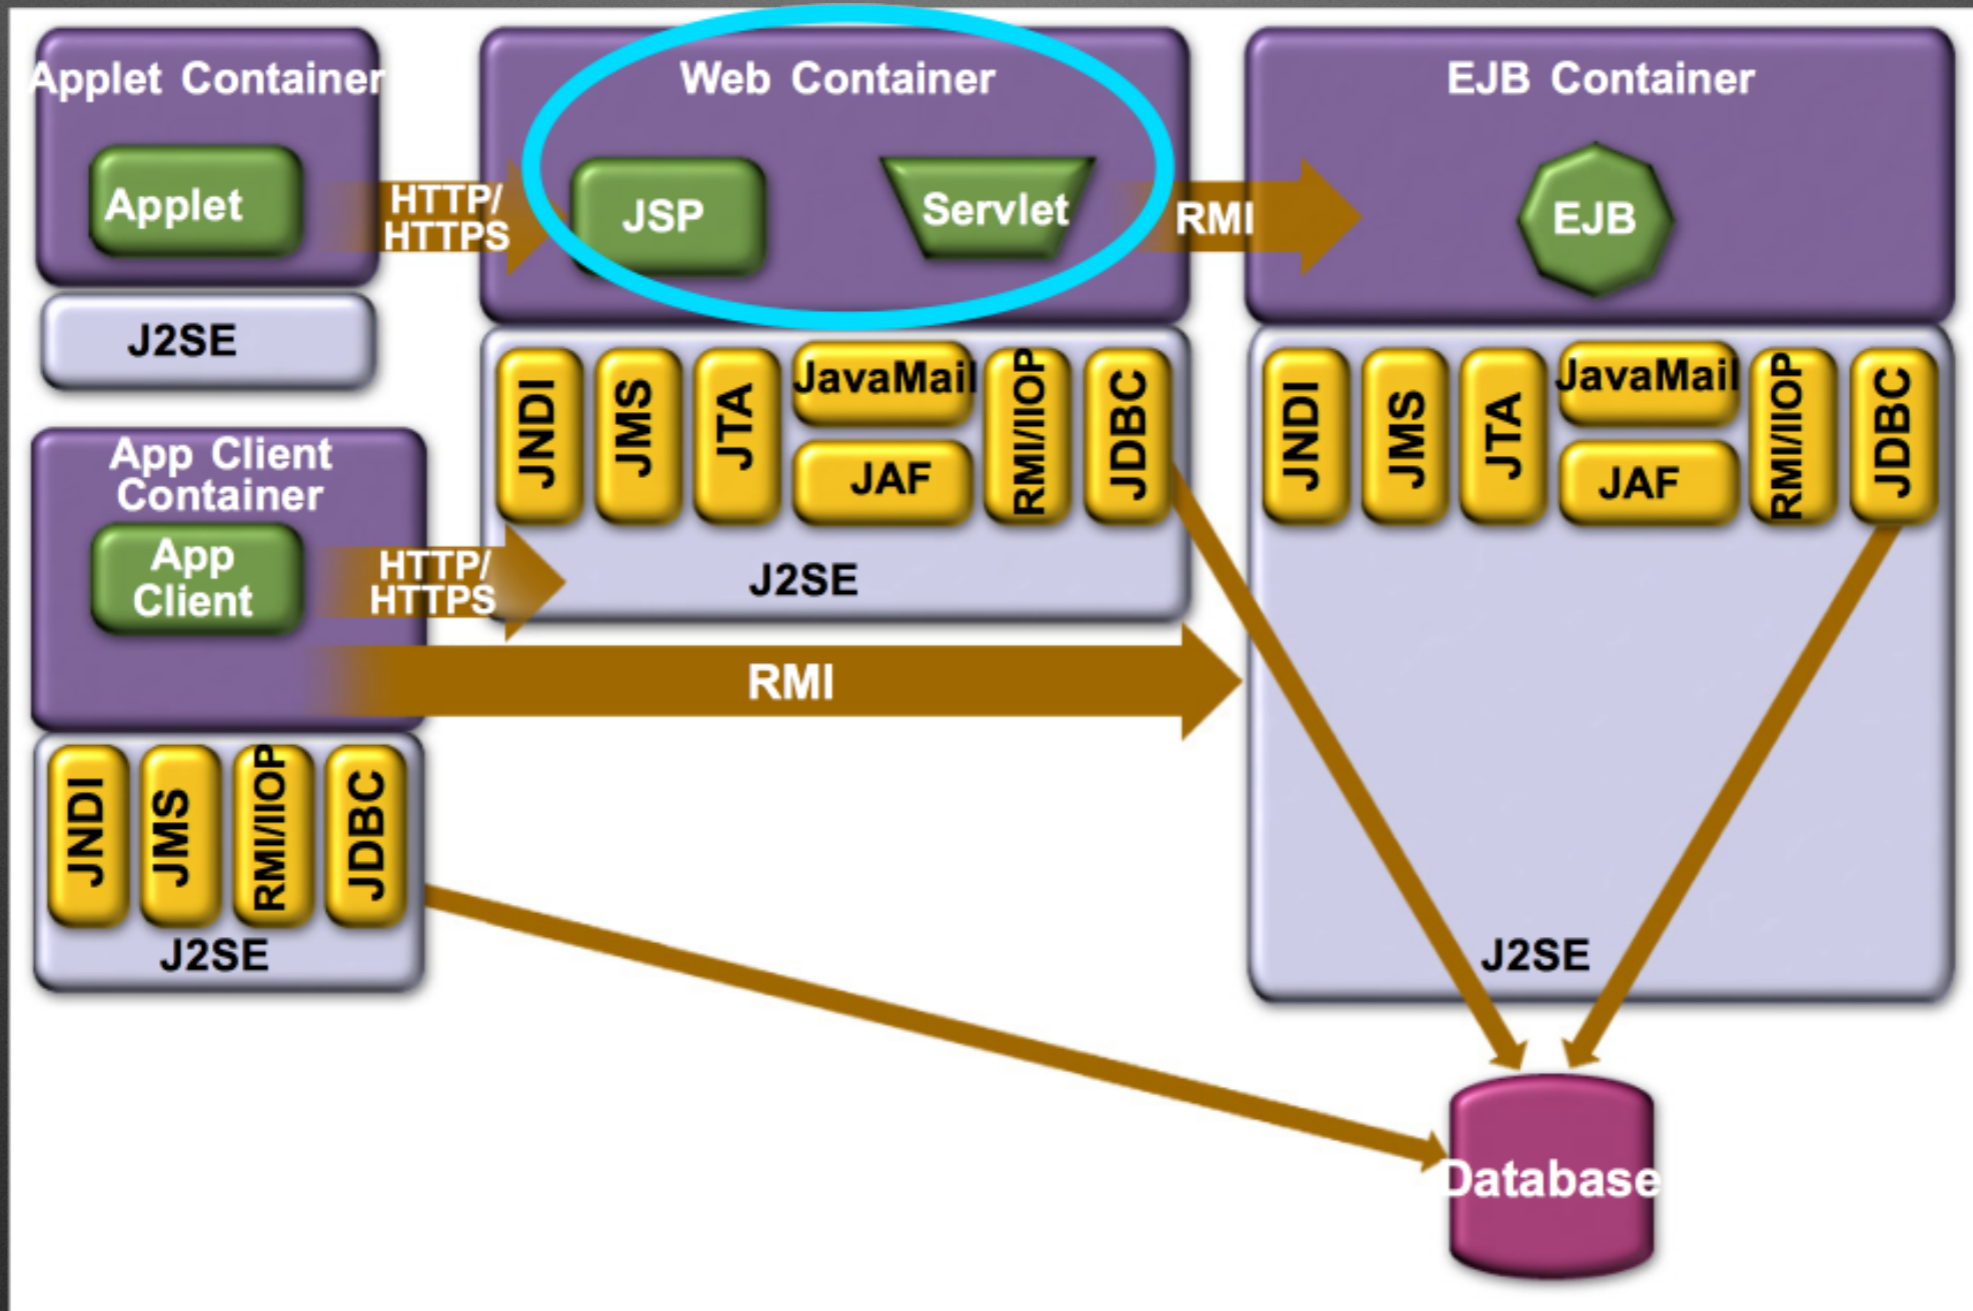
Applet Container

Applet

HTTP/
HTTPS

J2SE

Web Container

JSP

Servlet

RMI

EJB Container

EJB

JNDI
JMS
JTA
JavaMail
JAF
RMI/IIOP
JDBC

J2SE

JNDI
JMS
JTA
JavaMail
JAF
RMI/IIOP
JDBC

App Client Container

App Client

HTTP/
HTTPS

RMI

JNDI
JMS
RMI/IIOP
JDBC

J2SE

J2SE

Database